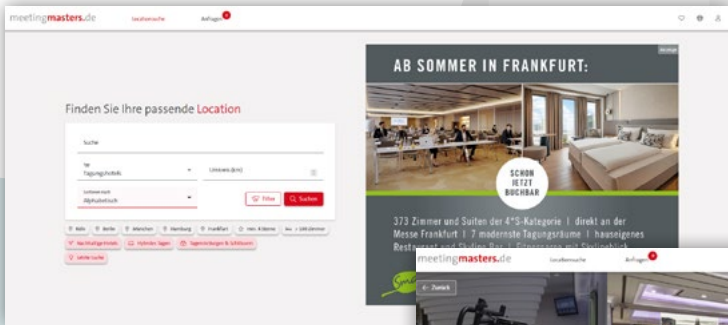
meetingmasters.de Locationsuche Anfragen

Finden Sie Ihre passende Location

Suche

Typ
Tagungshotels

Umkreis (km)

Sortieren nach
Alphabetisch

Filter Suchen

Köln Berlin München Hamburg Frankfurt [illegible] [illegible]

Nachhaltige Hotels Hybrides Tagen Tagen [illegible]

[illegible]

AB SOMMER IN FRANKFURT:

SCHON JETZT BUCHBAR

373 Zimmer und Suiten der 4*S-Kategorie | direkt an der Messe Frankfurt | 7 moderne Tagungsräume | hauseigenes Restaurant und Skyline Bar | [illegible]

meetingmasters.de Locationsuche Anfragen

Zurück